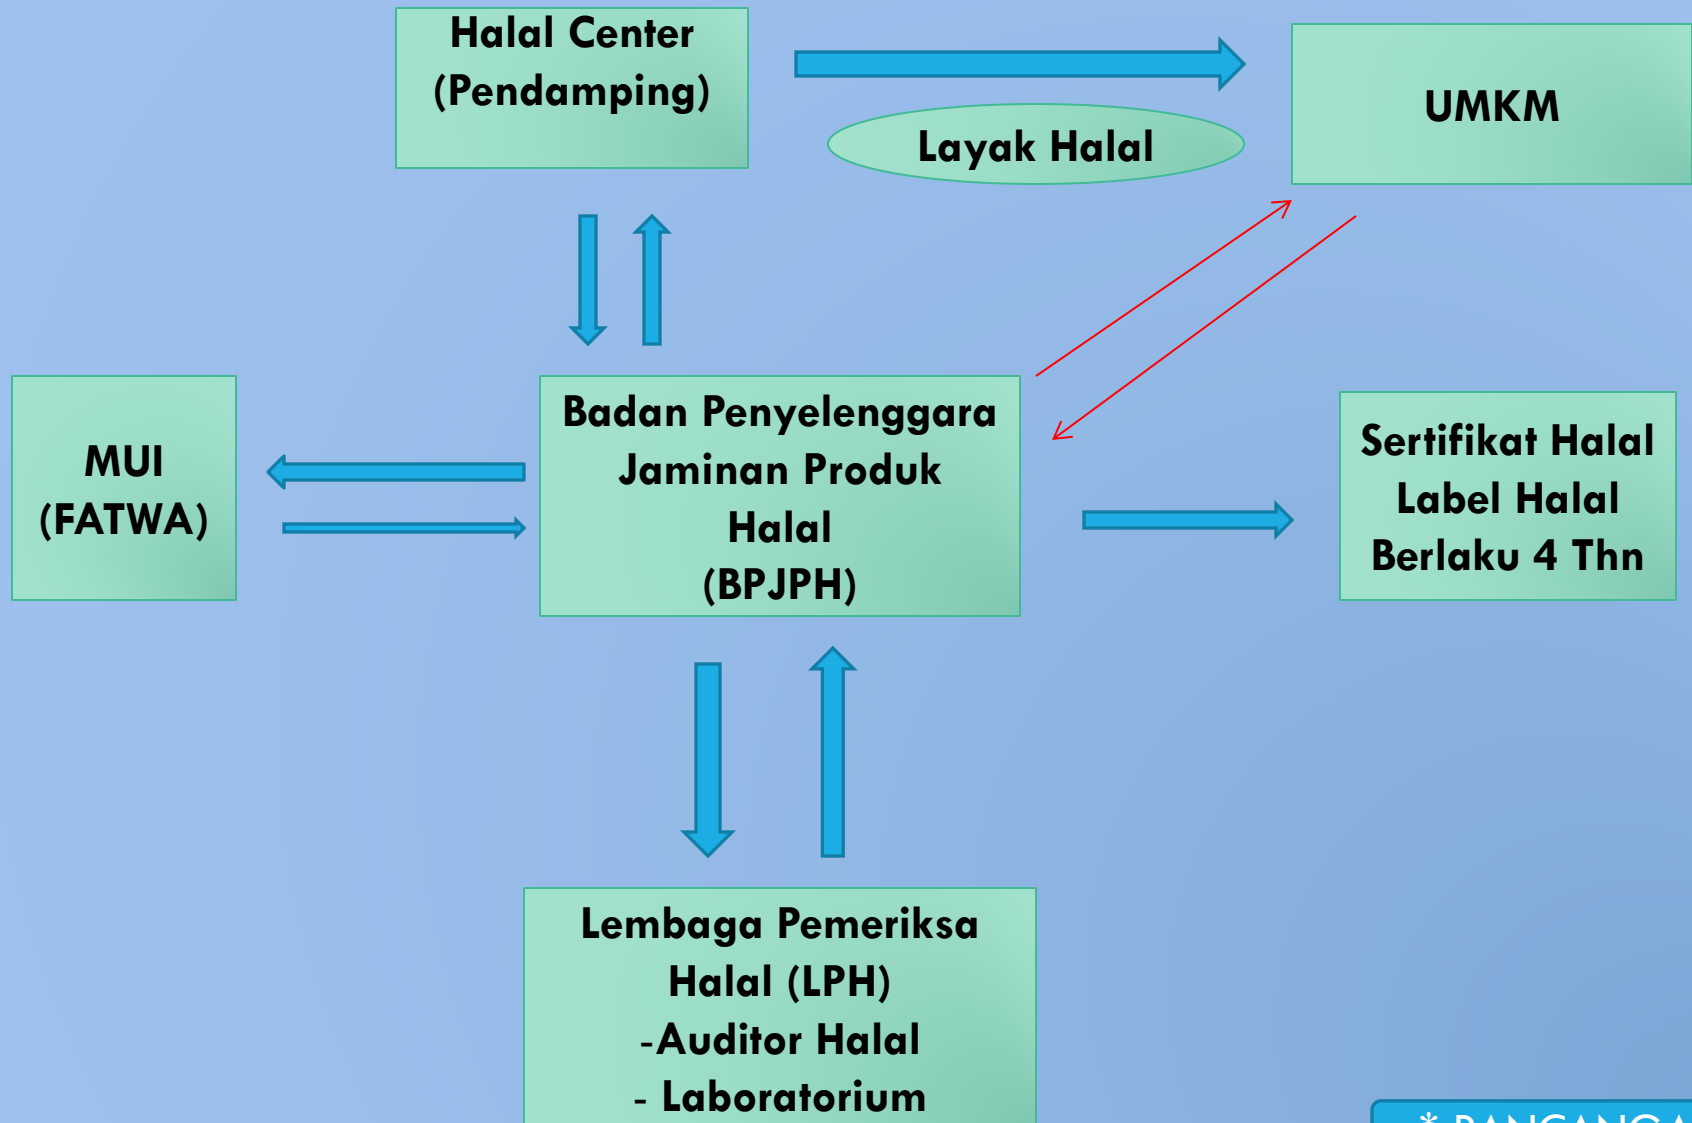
Halal Center
(Pendamping)

Layak Halal

UMKM

MUI
(FATWA)

Badan Penyelenggara
Jaminan Produk
Halal
(BPJPH)

Sertifikat Halal
Label Halal
Berlaku 4 Thn

Lembaga Pemeriksa
Halal (LPH)
-Auditor Halal
- Laboratorium

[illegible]